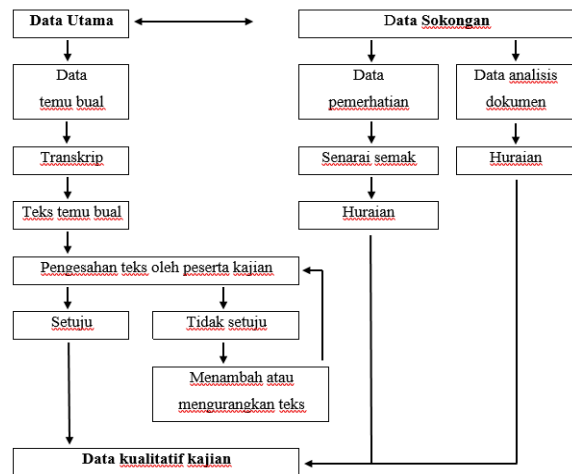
Data Utama

Data Sokongan

Data temu bual

Data pemerhatian

Data analisis dokumen

Transkrip

Senarai semak

Huraian

Teks temu bual

Huraian

Pengesahan teks oleh peserta kajian

Setuju

Tidak setuju

Menambah atau mengurangkan teks

Data kualitatif kajian